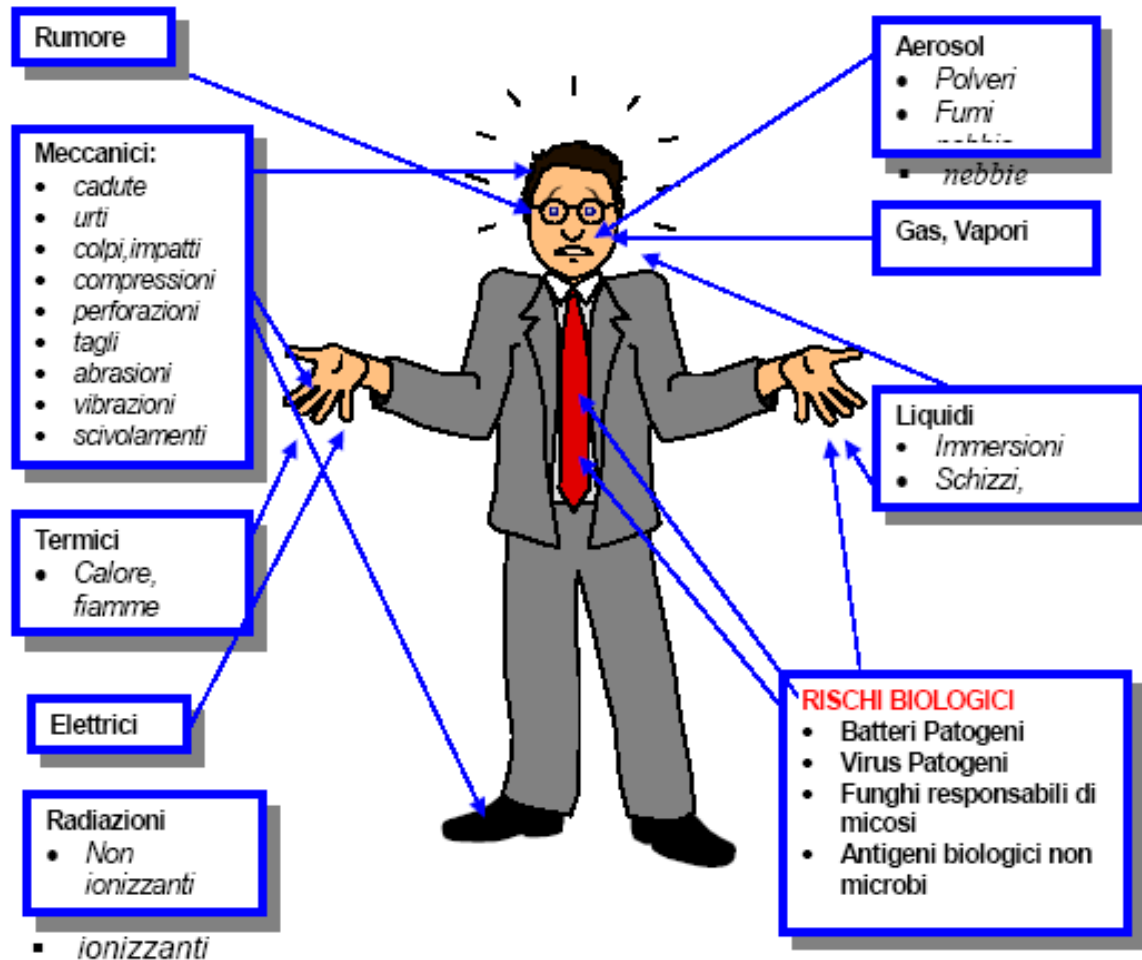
Rumore

Meccanici:
- cadute
- urti
- colpi,impatti
- compressioni
- perforazioni
- tagli
- abrasioni
- vibrazioni
- scivolamenti

Termici
- Calore, fiamme

Elettrici

Radiazioni
- Non ionizzanti
- ionizzanti

Aerosol
- Polveri
- Fumi
- nebbie

Gas, Vapori

Liquidi
- Immersioni
- Schizzi,

RISCHI BIOLOGICI
- Batteri Patogeni
- Virus Patogeni
- Funghi responsabili di micosi
- Antigeni biologici non microbi